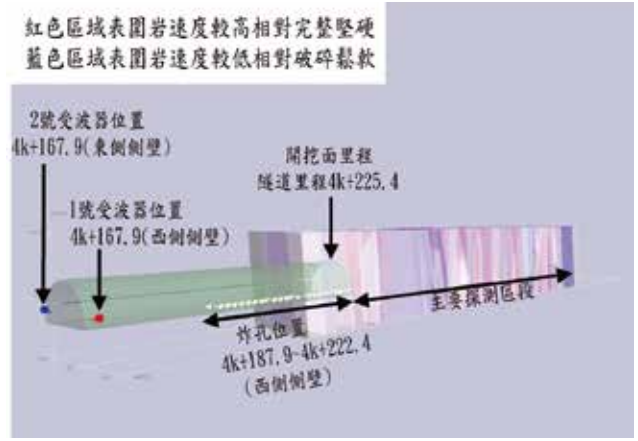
紅色區域表圍岩速度較高相對完整堅硬
藍色區域表圍岩速度較低相對破碎鬆軟

2號受波器位置
4k+167.9(東側側壁)

1號受波器位置
4k+167.9(西側側壁)

開挖面里程
隧道里程4k+225.4

炸孔位置
4k+187.9~4k+222.4
(西側側壁)

主要探測區段